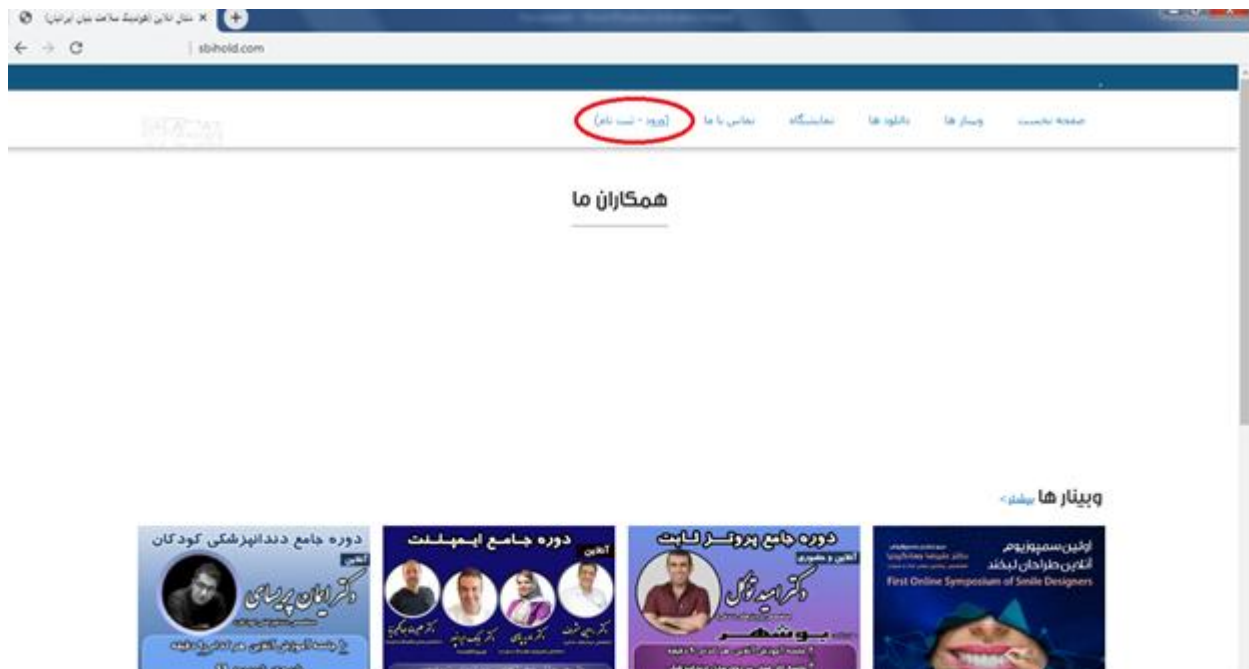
سالن آنلاین آموزشگاه سلامت بنیان ایرانیان ×

sbihold.com

صفحه نخست وبینار ها دانلود ها نمایشگاه تماس با ما (ورود - ثبت نام)

همکاران ما

وبینار ها بیشتر>

اولین سمپوزیوم آنلاین طراحان لبخند
First Online Symposium of Smile Designers

دوره جامع پروتز ثابت
آنلاین و حضوری
دکتر امید ترکمن
بوشهر

آنلاین
دوره جامع ایمپلنت

دوره جامع دندانپزشکی کودکان
آنلاین
دکتر ایمان پرساسی
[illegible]